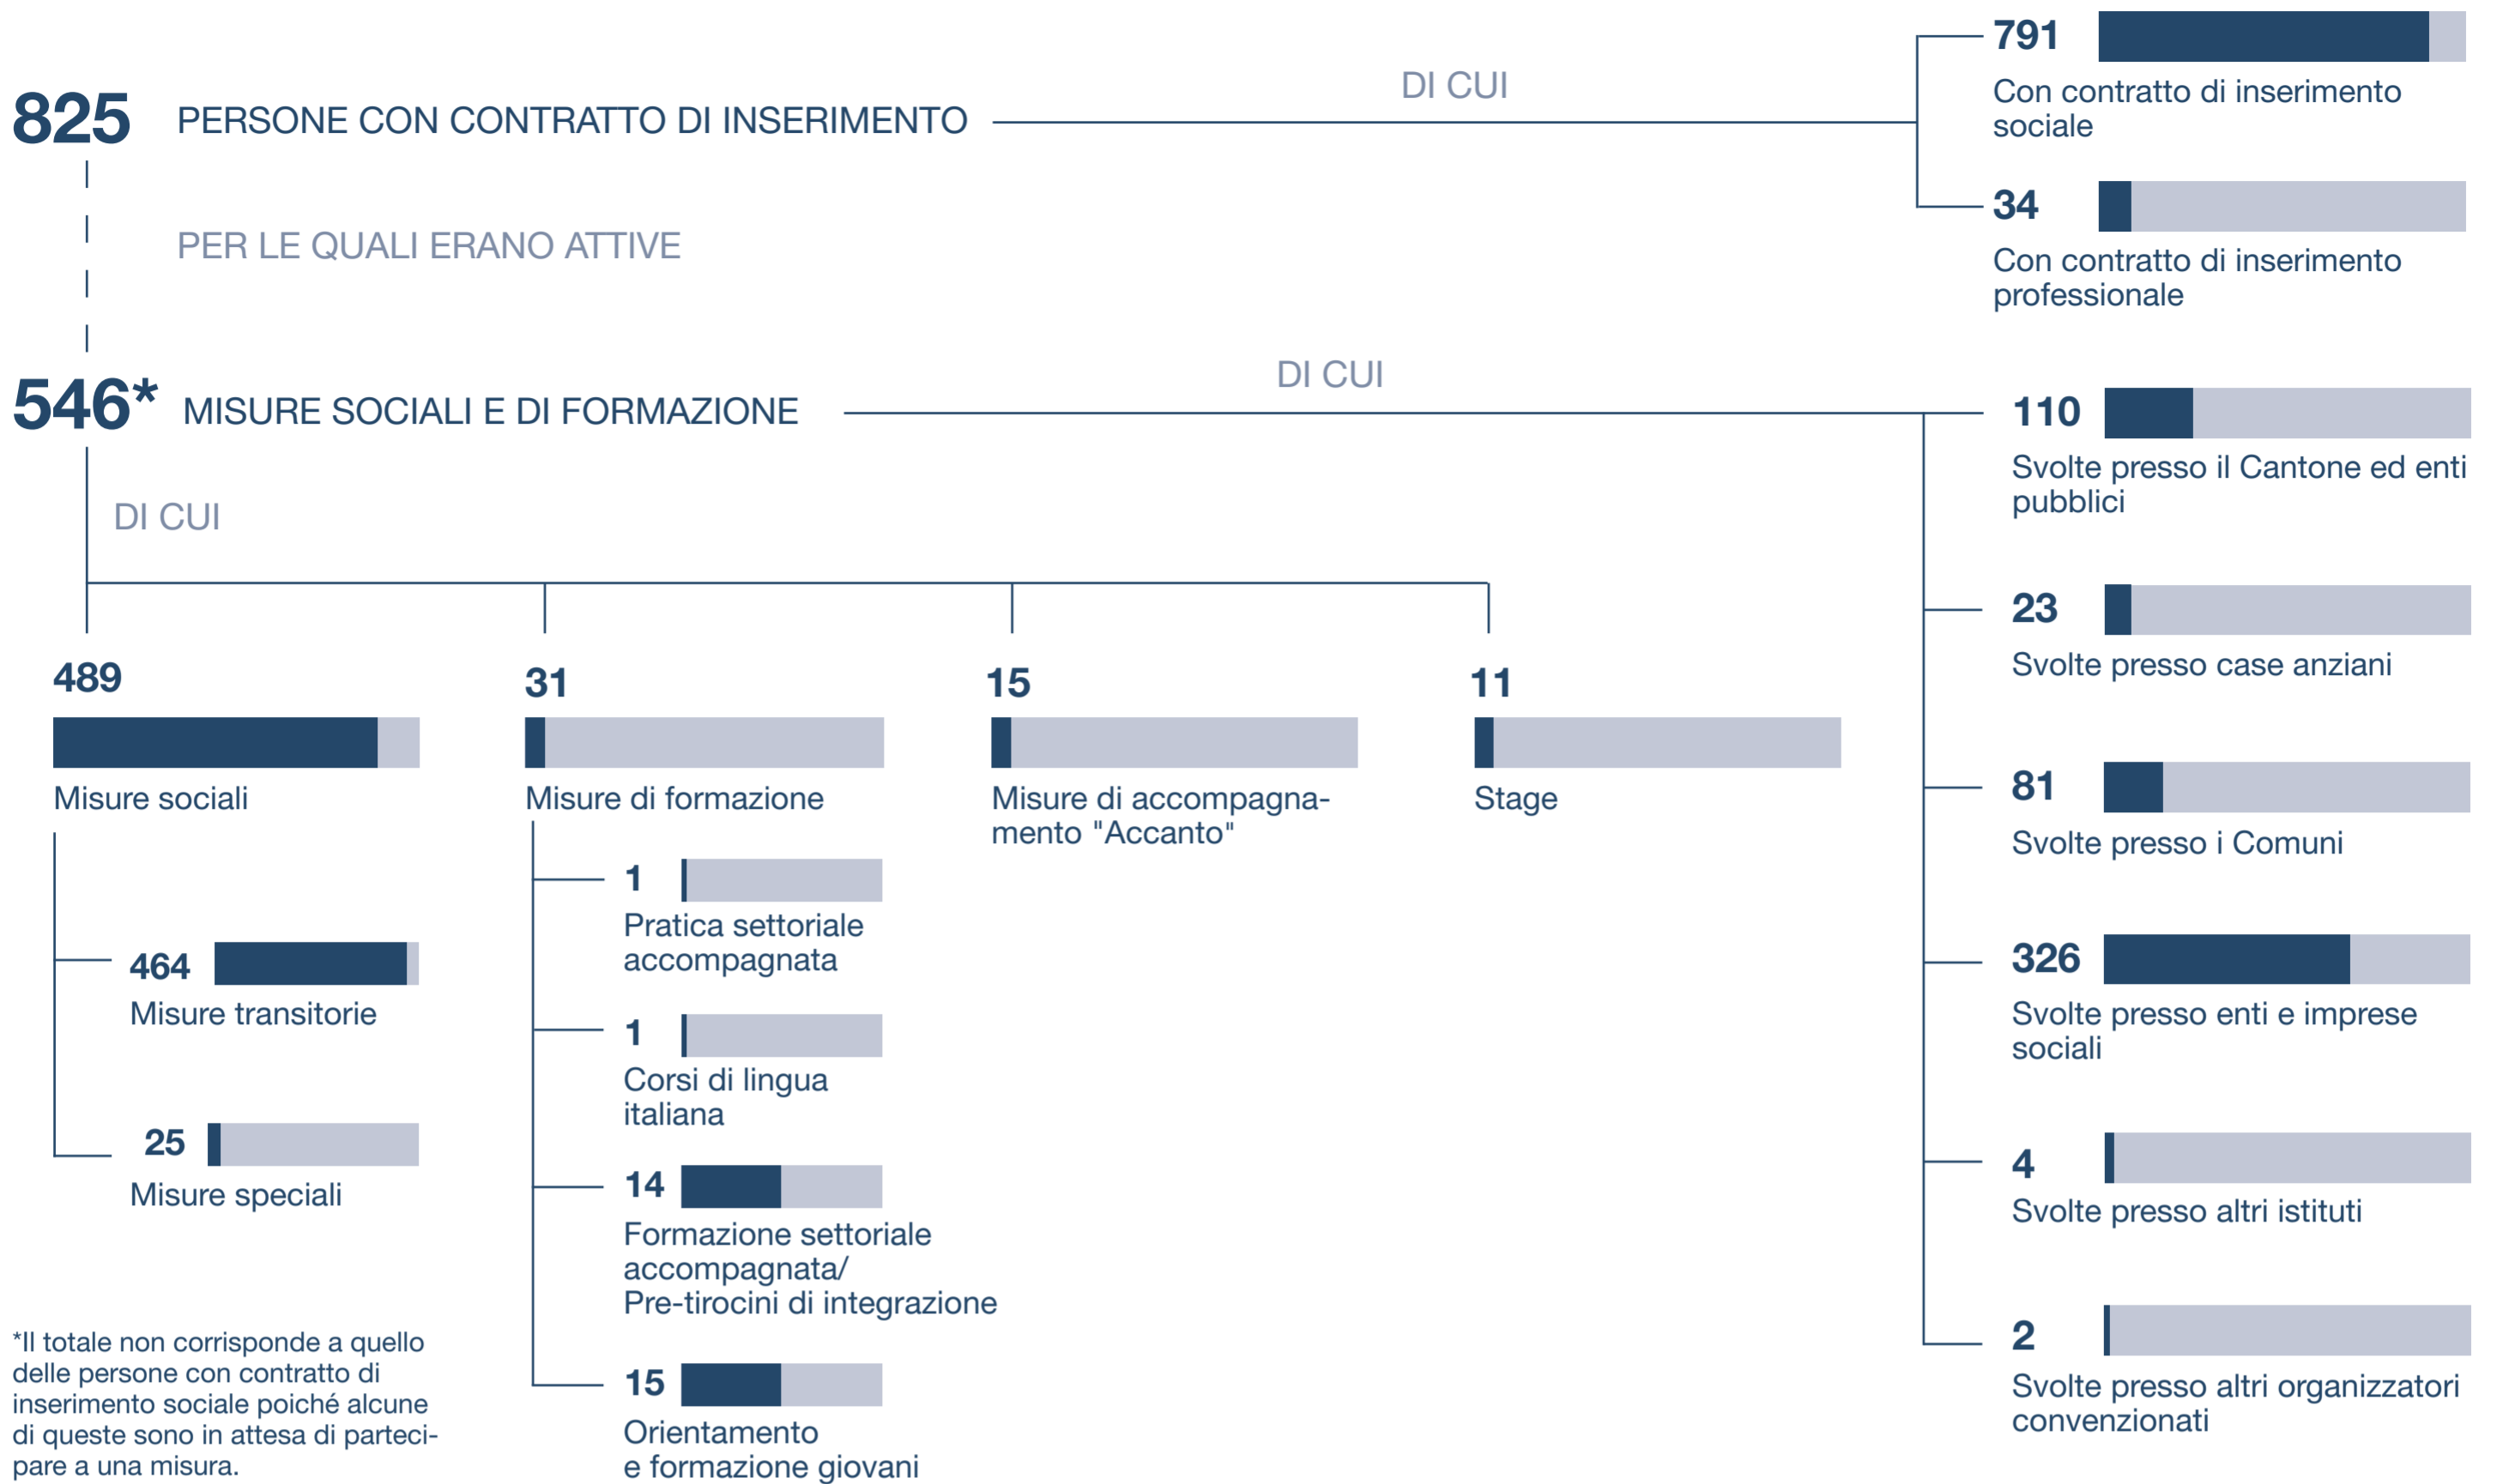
825 PERSONE CON CONTRATTO DI INSERIMENTO

DI CUI

791
Con contratto di inserimento sociale

34
Con contratto di inserimento professionale

PER LE QUALI ERANO ATTIVE

546* MISURE SOCIALI E DI FORMAZIONE

DI CUI

110
Svolte presso il Cantone ed enti pubblici

23
Svolte presso case anziani

81
Svolte presso i Comuni

326
Svolte presso enti e imprese sociali

4
Svolte presso altri istituti

2
Svolte presso altri organizzatori convenzionati

DI CUI

489
Misure sociali

464
Misure transitorie

25
Misure speciali

31
Misure di formazione

1
Pratica settoriale accompagnata

1
Corsi di lingua italiana

14
Formazione settoriale accompagnata/
Pre-tirocini di integrazione

15
Orientamento e formazione giovani

15
Misure di accompagnamento "Accanto"

11
Stage

*Il totale non corrisponde a quello delle persone con contratto di inserimento sociale poiché alcune di queste sono in attesa di partecipare a una misura.